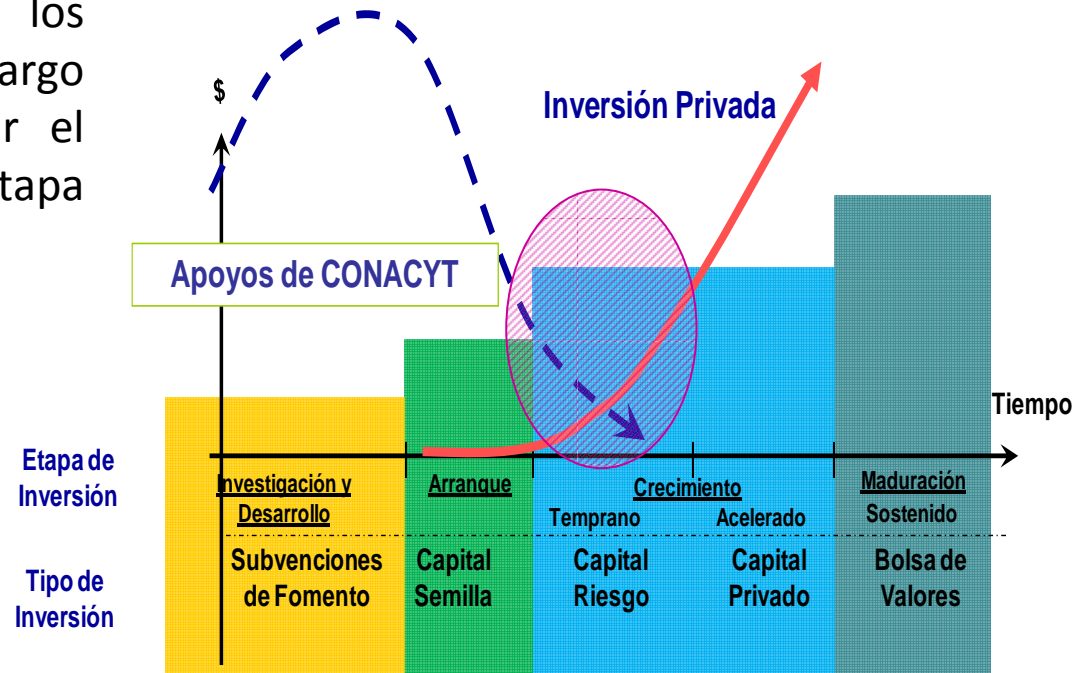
los
argo
r el
tapa

$

Inversión Privada

Apoyos de CONACYT

Tiempo

Etapa de Inversión

Investigación y Desarrollo

Arranque

Crecimiento

Temprano

Acelerado

Maduración

Sostenido

Tipo de Inversión

Subvenciones de Fomento

Capital Semilla

Capital Riesgo

Capital Privado

Bolsa de Valores